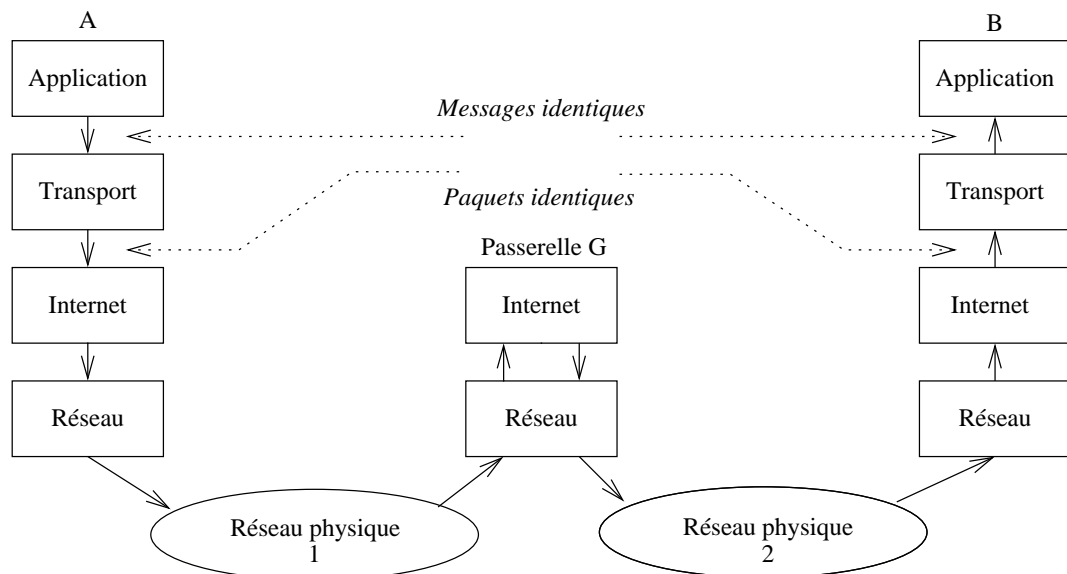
A

B

Application

Application

*Messages identiques*

Transport

Transport

*Paquets identiques*

Passerelle G

Internet

Internet

Internet

Réseau

Réseau

Réseau

Réseau physique
1

Réseau physique
2